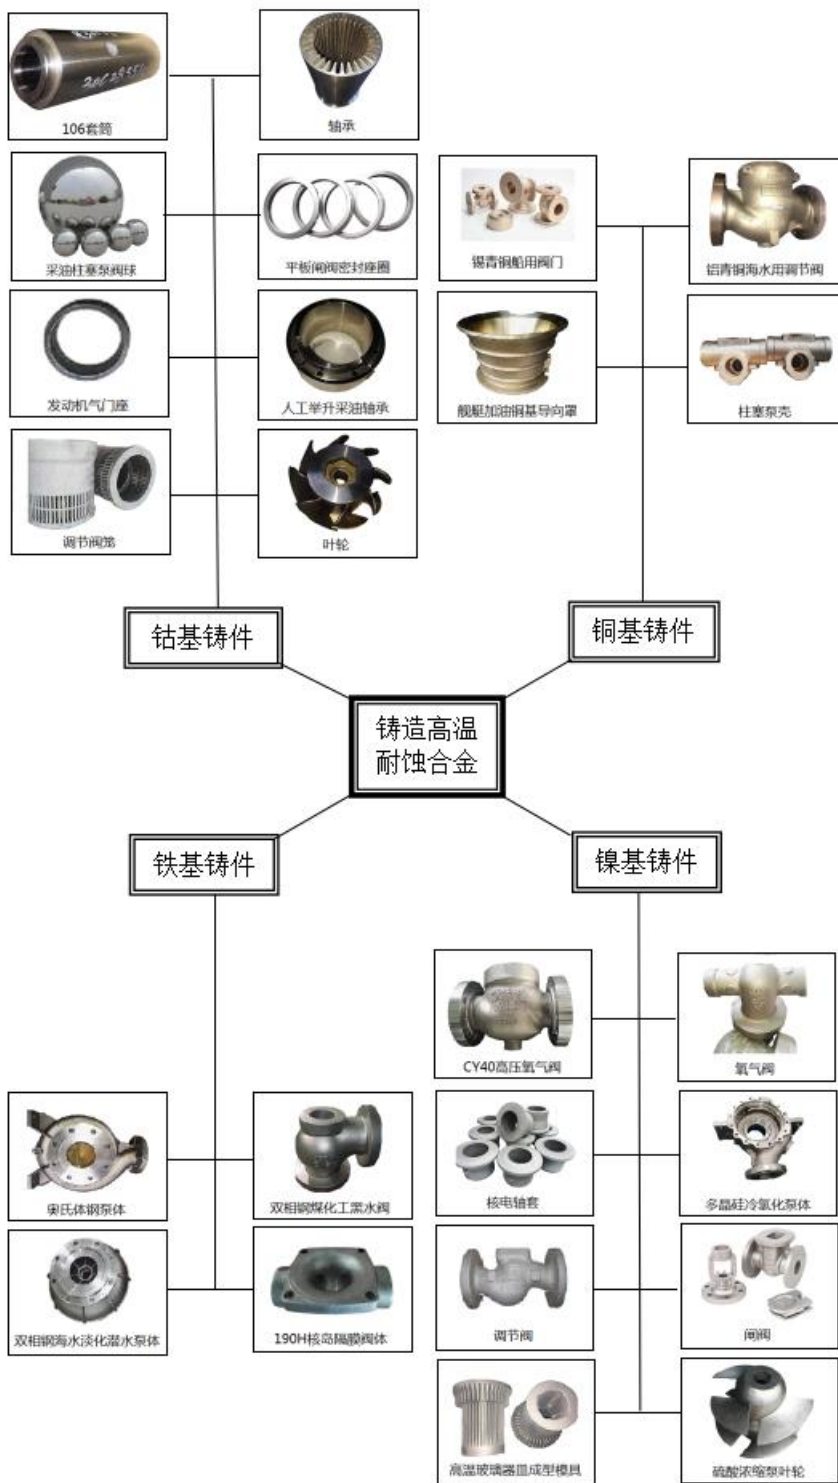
106套筒

轴承

采油柱塞泵阀球

平板闸阀密封座圈

发动机气门座

人工举升采油轴承

调节阀笼

叶轮

锡青铜船用阀门

铝青铜海水用调节阀

舰艇加油铜基导向罩

柱塞泵壳

钴基铸件

铜基铸件

铸造高温耐蚀合金

铁基铸件

镍基铸件

CY40高压氧气阀

氧气阀

核电轴套

多晶硅冷氢化泵体

奥氏体钢泵体

双相钢煤化工黑水阀

调节阀

闸阀

双相钢海水淡化潜水泵体

190H核岛隔膜阀体

高温玻璃器皿成型模具

硫酸浓缩泵叶轮